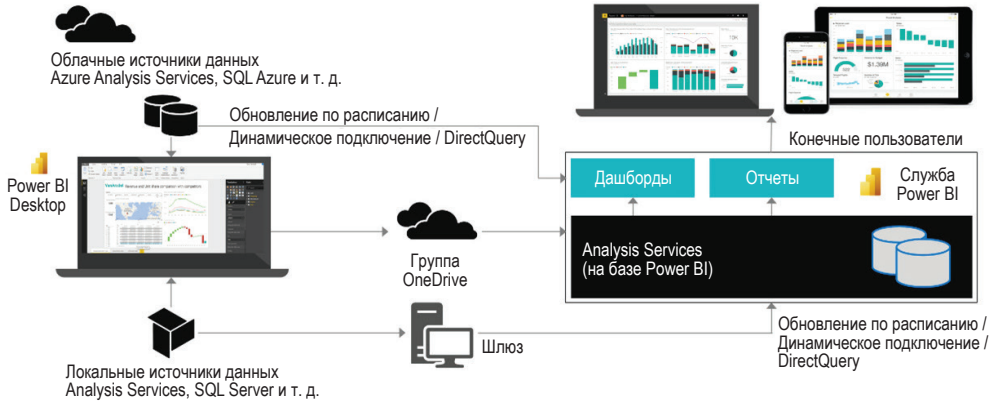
Облачные источники данных
Azure Analysis Services, SQL Azure и т. д.

Обновление по расписанию /
Динамическое подключение / DirectQuery

Power BI
Desktop

Конечные пользователи

Дашборды

Отчеты

Служба
Power BI

Группа
OneDrive

Analysis Services
(на базе Power BI)

Шлюз

Обновление по расписанию /
Динамическое подключение /
DirectQuery

Локальные источники данных
Analysis Services, SQL Server и т. д.